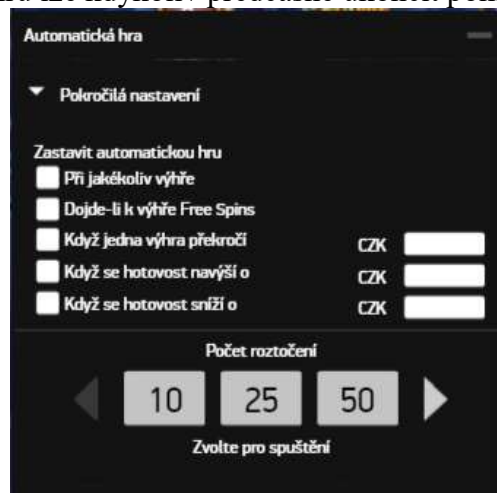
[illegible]

Automatická hra

Pokročilá nastavení

Zastavit automatickou hru

Při jakékoliv výhře

Dojde-li k výhře Free Spins

Když jedna výhra překročí CZK

Když se hotovost navýší o CZK

Když se hotovost sníží o CZK

Počet roztočení

10 25 50

Zvolte pro spuštění